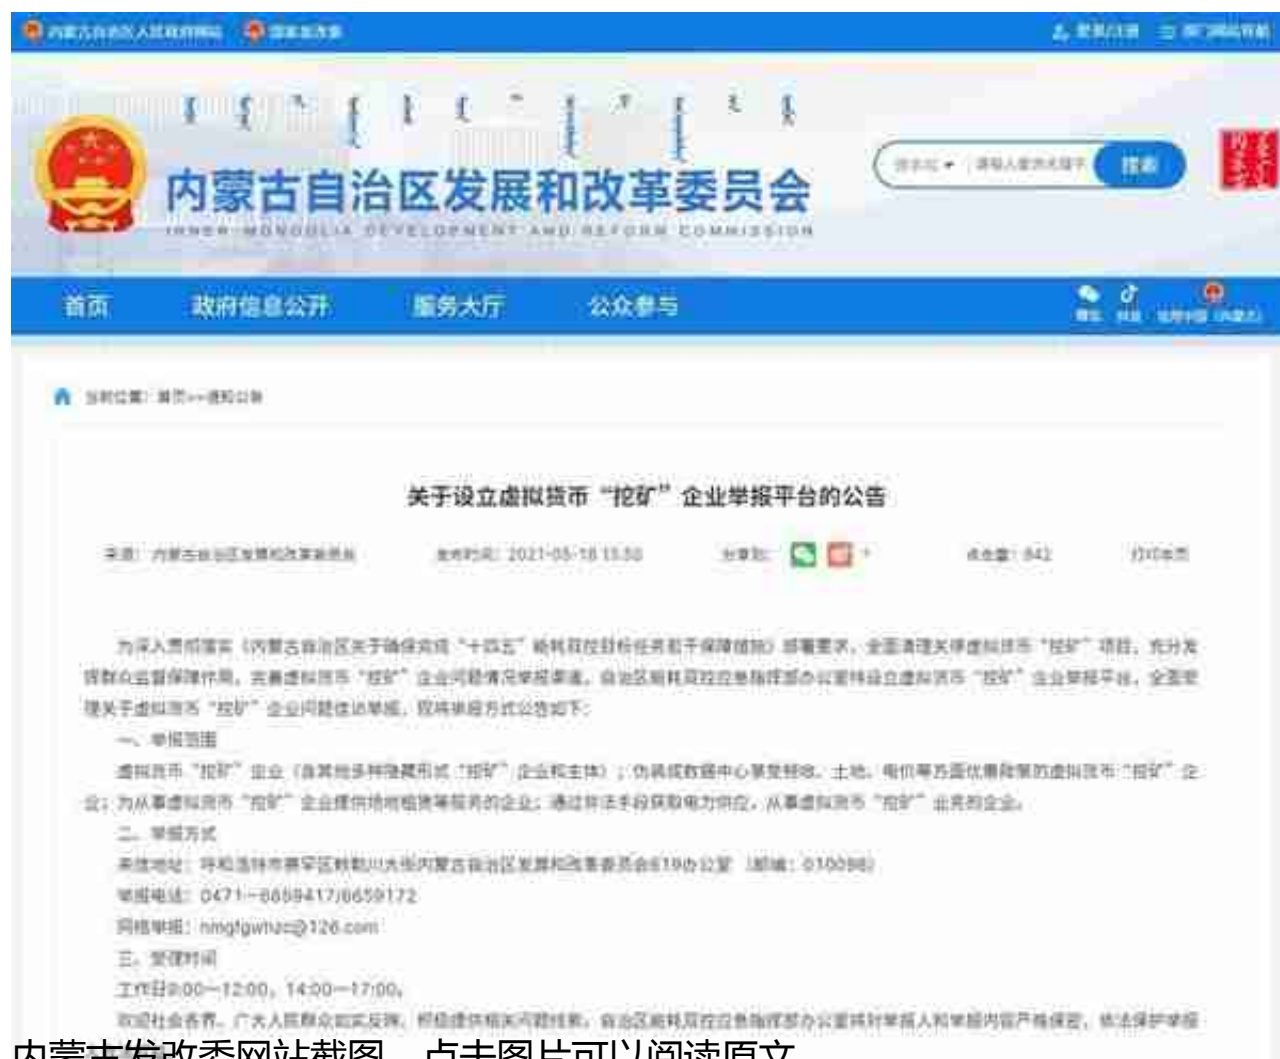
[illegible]

内蒙古自治区发展和改革委员会
INNER MONGOLIA DEVELOPMENT AND REFORM COMMISSION

搜索

首页 政府信息公开 服务大厅 公众参与

当前位置：首页>>通知公告

关于设立虚拟货币"挖矿"企业举报平台的公告

来源：内蒙古自治区发展和改革委员会 发布时间：2021-05-18 15:50 分享到： 点击量：842 打印本页

为深入贯彻落实《内蒙古自治区关于确保完成"十四五"能耗双控目标任务若干保障措施》部署要求，全面清理关停虚拟货币"挖矿"项目，充分发挥群众监督保障作用，完善虚拟货币"挖矿"企业问题情况举报渠道，自治区能耗双控应急指挥部办公室特设立虚拟货币"挖矿"企业举报平台，全面受理关于虚拟货币"挖矿"企业问题线索举报，现将举报方式公告如下：

一、举报范围

虚拟货币"挖矿"企业（含其他多种隐藏形式"挖矿"企业和主体）；伪装成数据中心享受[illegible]、土地、电价等方面优惠政策的虚拟货币"挖矿"企业；为从事虚拟货币"挖矿"企业提供场地租赁等服务的企业；通过非法手段获取电力供应，从事虚拟货币"挖矿"业务的企业。

二、举报方式

来信地址：呼和浩特市赛罕区敕勒川大街内蒙古自治区发展和改革委员会619办公室（邮编：010098）

举报电话：0471-6659417/6659172

网络举报：nmgfgwhzc@126.com

三、受理时间

工作日9:00—12:00，14:00—17:00。

欢迎社会各界、广大人民群众如实反映，积极提供相关问题线索。自治区能耗双控应急指挥部办公室将对举报人和举报内容严格保密，依法保护举报

内蒙古发改委网站截图，点击图片可以阅读原文